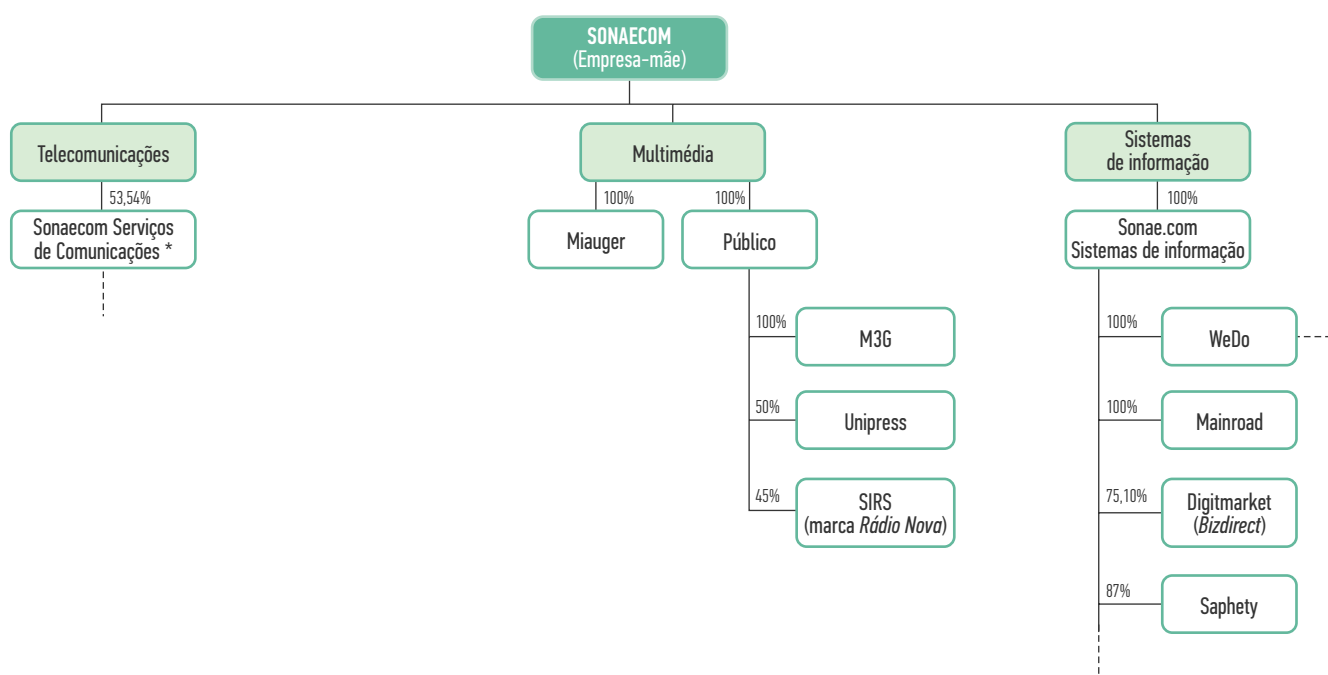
SONAECOM
(Empresa-mãe)

Telecomunicações

53,54%

Sonaecom Serviços de Comunicações *

Multimédia

100%

Miauger

100%

Público

100%

M3G

50%

Unipress

45%

SIRS
(marca *Rádio Nova*)

Sistemas de informação

100%

Sonae.com
Sistemas de informação

100%

WeDo

100%

Mainroad

75,10%

Digitmarket
(*Bizdirect*)

87%

Saphety